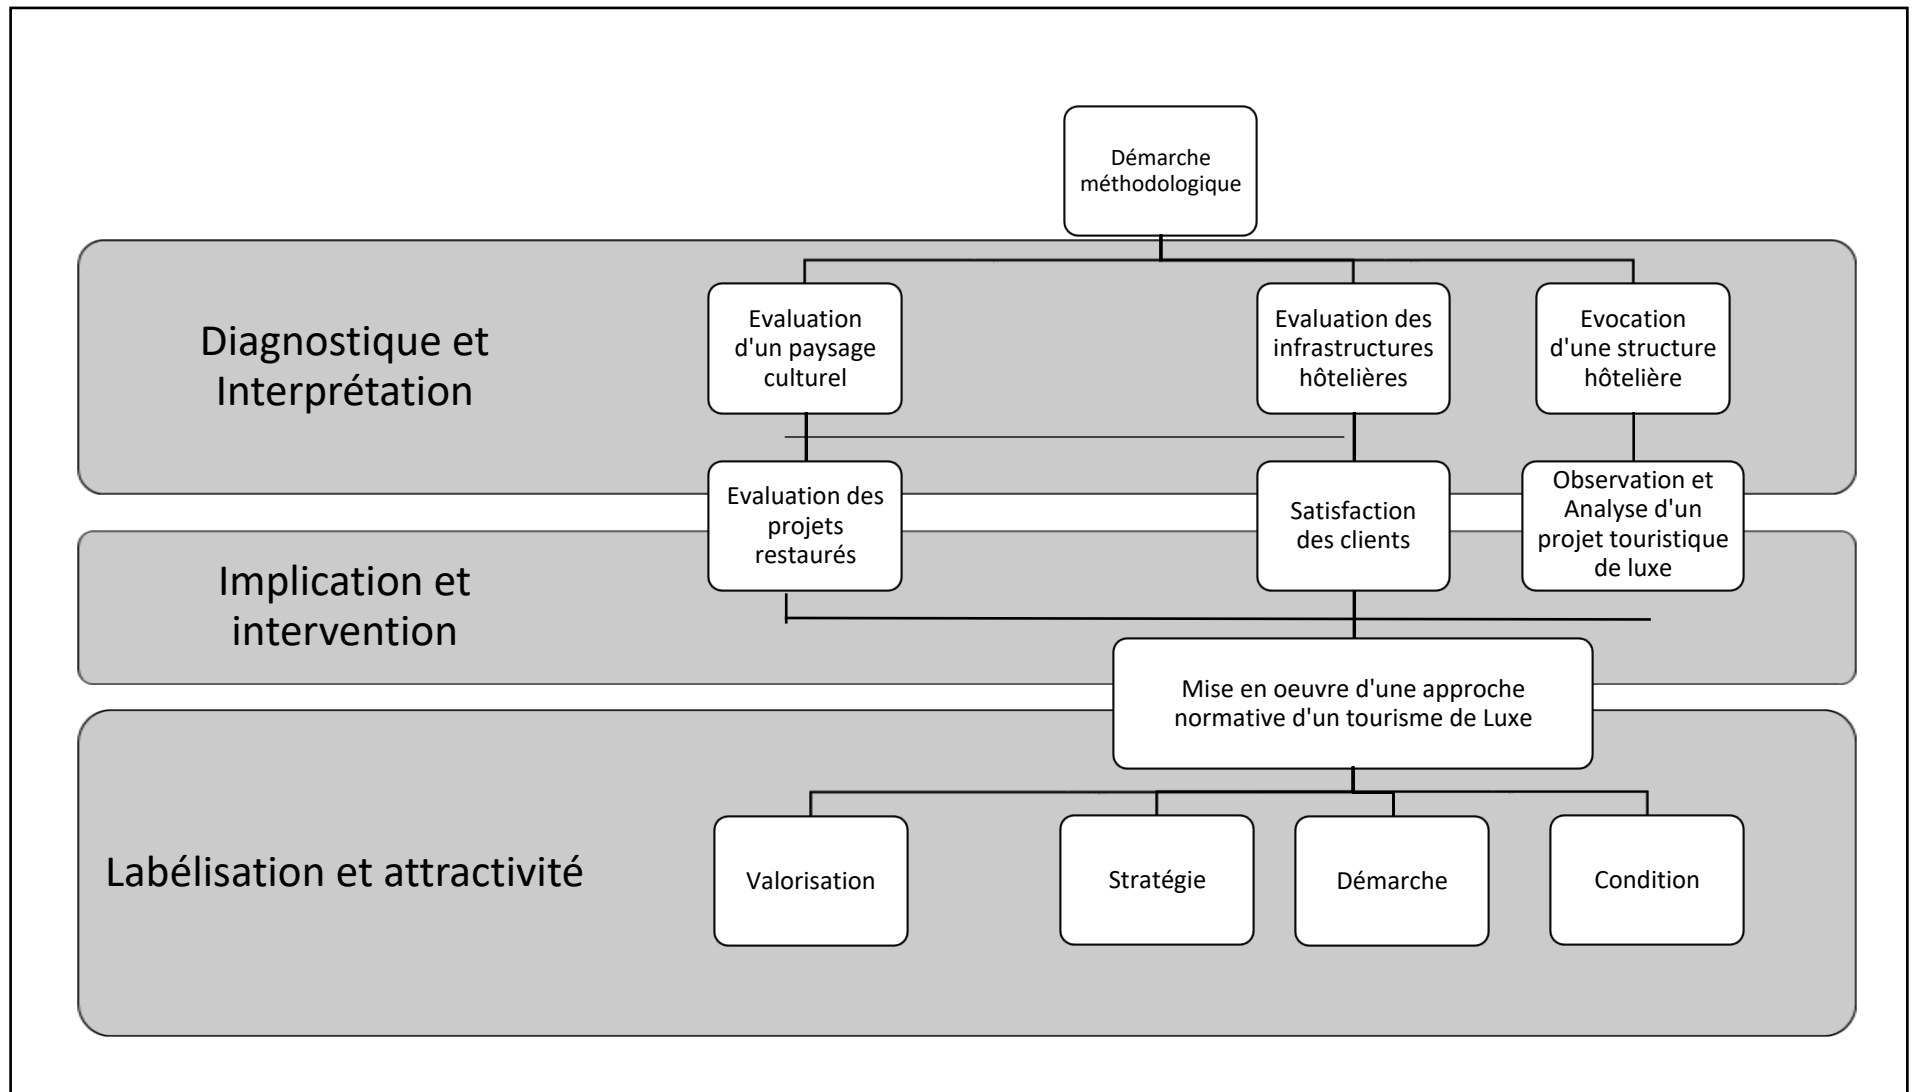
Démarche méthodologique

Diagnostique et Interprétation

Evaluation d'un paysage culturel

Evaluation des infrastructures hôtelières

Evocation d'une structure hôtelière

Evaluation des projets restaurés

Satisfaction des clients

Observation et Analyse d'un projet touristique de luxe

Implication et intervention

Mise en oeuvre d'une approche normative d'un tourisme de Luxe

Labélisation et attractivité

Valorisation

Stratégie

Démarche

Condition